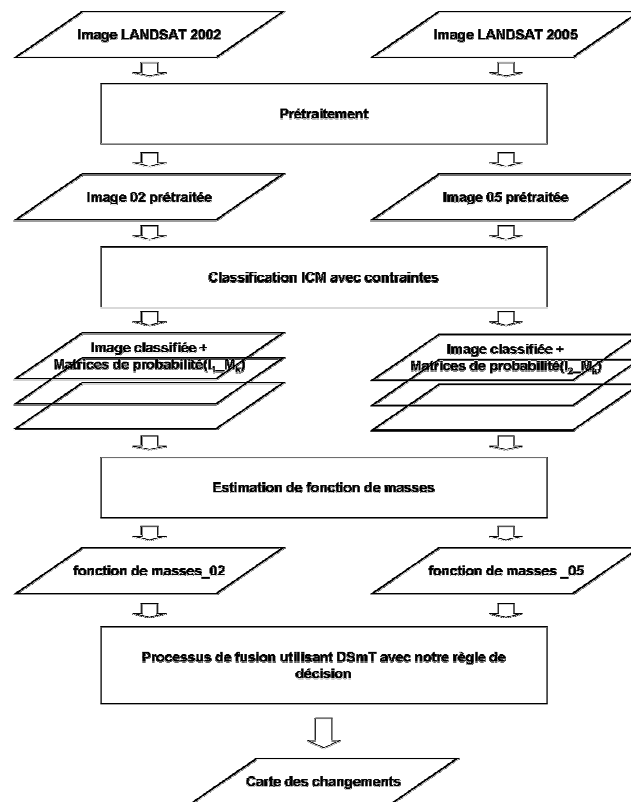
Image LANDSAT 2002

Image LANDSAT 2005

Prétraitement

Image 02 prétraitée

Image 05 prétraitée

Classification ICM avec contraintes

Image classifiée + Matrices de probabilité($I_1$_$M_k$)

Image classifiée + Matrices de probabilité($I_2$_$M_k$)

Estimation de fonction de masses

fonction de masses_02

fonction de masses _05

Processus de fusion utilisant DSmT avec notre règle de décision

Carte des changements